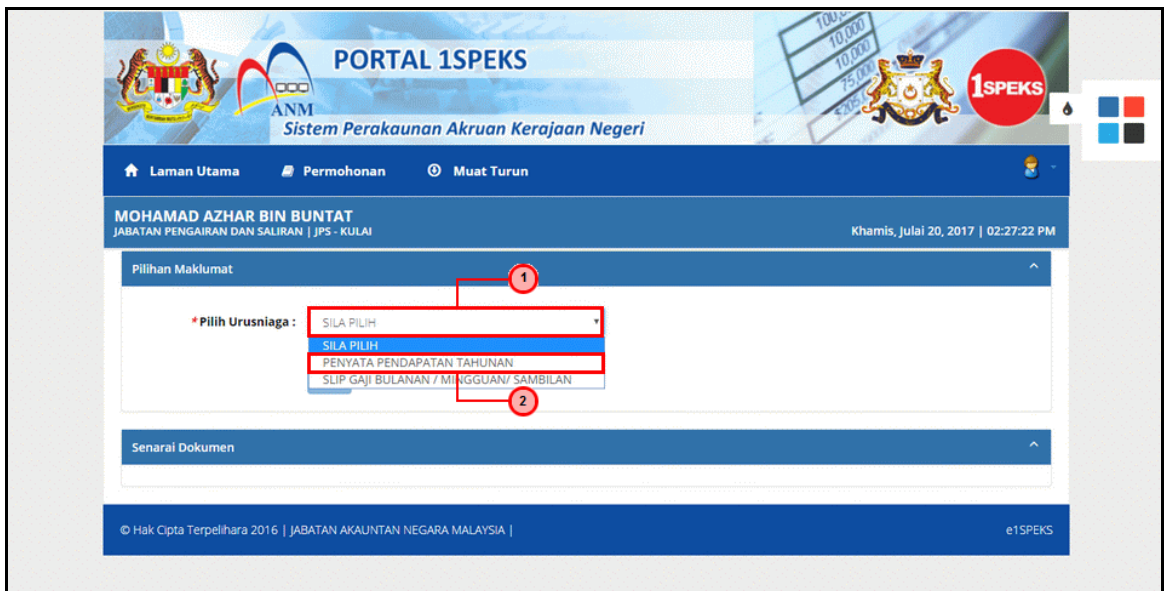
ANM

PORTAL 1SPEKS

Sistem Perakaunan Akruan Kerajaan Negeri

10,000
10,000
75,000

1SPEKS

Laman Utama  Permohonan  Muat Turun

MOHAMAD AZHAR BIN BUNTAT
JABATAN PENGAIRAN DAN SALIRAN | JPS - KULAI

Khamis, Julai 20, 2017 | 02:27:22 PM

Pilihan Maklumat

1

*Pilih Urusniaga : SILA PILIH

SILA PILIH
PENYATA PENDAPATAN TAHUNAN
SLIP GAJI BULANAN / MINGGUAN/ SAMBILAN

2

Senarai Dokumen

© Hak Cipta Terpelihara 2016 | JABATAN AKAUNTAN NEGARA MALAYSIA |

e1SPEKS